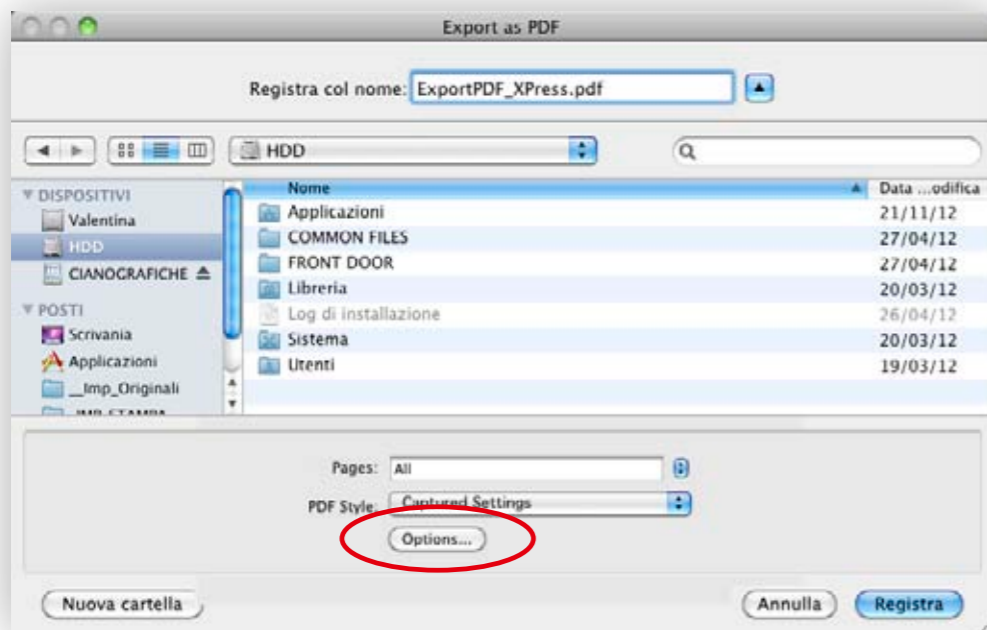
Export as PDF

Registra col nome: ExportPDF_XPress.pdf

HDD

DISPOSITIVI
Valentina
HDD
CIANOGRAFICHE
POSTI
Scrivania
Applicazioni
__Imp_Originali
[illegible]

| Nome | Data ...odifica |
|---|---|
| Applicazioni | 21/11/12 |
| COMMON FILES | 27/04/12 |
| FRONT DOOR | 27/04/12 |
| Libreria | 20/03/12 |
| Log di installazione | 26/04/12 |
| Sistema | 20/03/12 |
| Utenti | 19/03/12 |

Pages: All
PDF Style: Captured Settings
Options...

Nuova cartella
Annulla
Registra